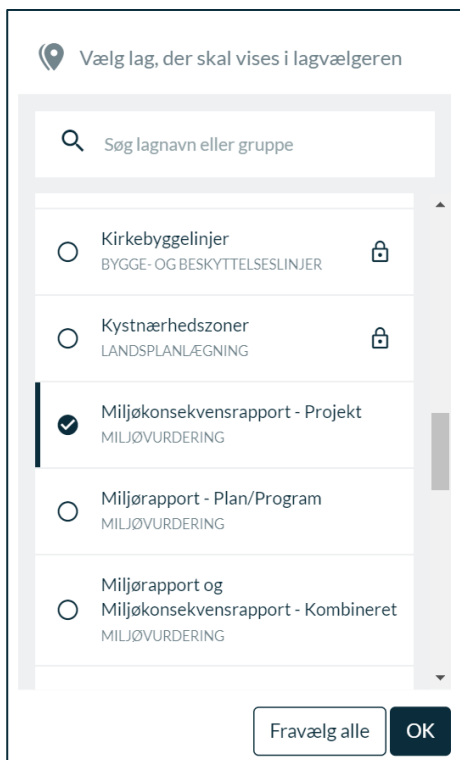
Vælg lag, der skal vises i lagvælgeren

Søg lagnavn eller gruppe

Kirkebyggelinjer
BYGGE- OG BESKYTTELSESLINJER

Kystnærhedszoner
LANDSPLANLÆGNING

Miljøkonsekvensrapport - Projekt
MILJØVURDERING

Miljørapport - Plan/Program
MILJØVURDERING

Miljørapport og Miljøkonsekvensrapport - Kombineret
MILJØVURDERING

Fravælg alle
OK